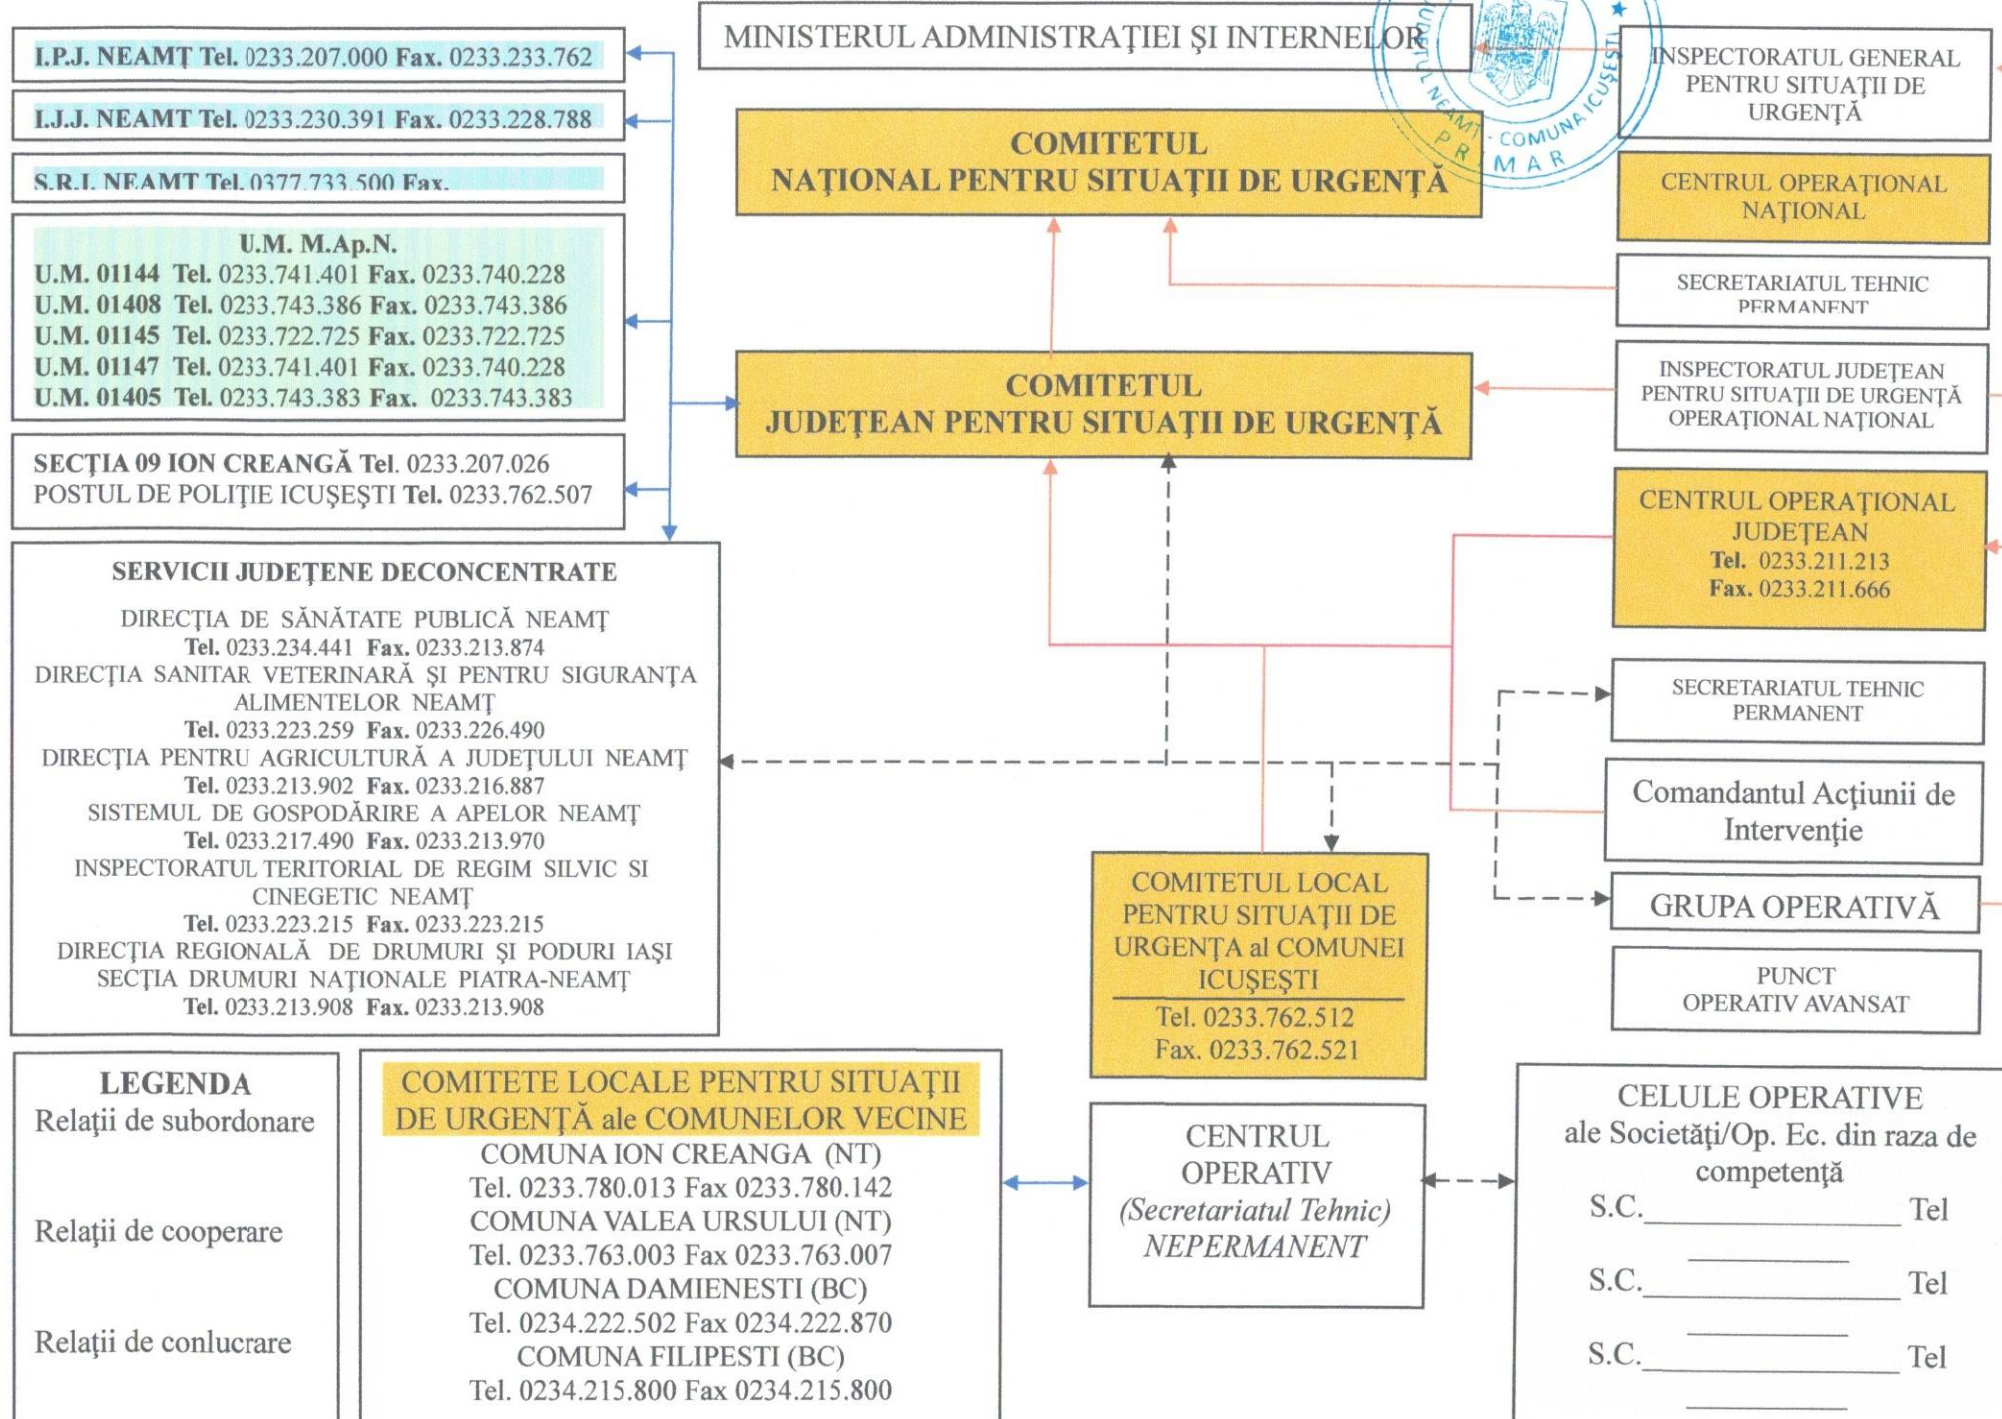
I.P.J. NEAMŢ Tel. 0233.207.000 Fax. 0233.233.762

I.J.J. NEAMT Tel. 0233.230.391 Fax. 0233.228.788

S.R.I. NEAMT Tel. 0377.733.500 Fax.

U.M. M.Ap.N.
U.M. 01144 Tel. 0233.741.401 Fax. 0233.740.228
U.M. 01408 Tel. 0233.743.386 Fax. 0233.743.386
U.M. 01145 Tel. 0233.722.725 Fax. 0233.722.725
U.M. 01147 Tel. 0233.741.401 Fax. 0233.740.228
U.M. 01405 Tel. 0233.743.383 Fax. 0233.743.383

SECŢIA 09 ION CREANGĂ Tel. 0233.207.026
POSTUL DE POLIŢIE ICUŞEŞTI Tel. 0233.762.507

MINISTERUL ADMINISTRAŢIEI ŞI INTERNELOR

JUDEŢUL NEAMŢ · COMUNA ICUŞEŞTI
PRIMAR

INSPECTORATUL GENERAL PENTRU SITUAŢII DE URGENŢĂ

COMITETUL NAŢIONAL PENTRU SITUAŢII DE URGENŢĂ

CENTRUL OPERAŢIONAL NAŢIONAL

SECRETARIATUL TEHNIC PERMANENT

INSPECTORATUL JUDEŢEAN PENTRU SITUAŢII DE URGENŢĂ OPERAŢIONAL NAŢIONAL

COMITETUL JUDEŢEAN PENTRU SITUAŢII DE URGENŢĂ

CENTRUL OPERAŢIONAL JUDEŢEAN
Tel. 0233.211.213
Fax. 0233.211.666

SERVICII JUDEŢENE DECONCENTRATE
DIRECŢIA DE SĂNĂTATE PUBLICĂ NEAMŢ
Tel. 0233.234.441 Fax. 0233.213.874
DIRECŢIA SANITAR VETERINARĂ ŞI PENTRU SIGURANŢA ALIMENTELOR NEAMŢ
Tel. 0233.223.259 Fax. 0233.226.490
DIRECŢIA PENTRU AGRICULTURĂ A JUDEŢULUI NEAMŢ
Tel. 0233.213.902 Fax. 0233.216.887
SISTEMUL DE GOSPODĂRIRE A APELOR NEAMŢ
Tel. 0233.217.490 Fax. 0233.213.970
INSPECTORATUL TERITORIAL DE REGIM SILVIC SI CINEGETIC NEAMŢ
Tel. 0233.223.215 Fax. 0233.223.215
DIRECŢIA REGIONALĂ DE DRUMURI ŞI PODURI IAŞI
SECŢIA DRUMURI NAŢIONALE PIATRA-NEAMŢ
Tel. 0233.213.908 Fax. 0233.213.908

SECRETARIATUL TEHNIC PERMANENT

Comandantul Acţiunii de Intervenţie

COMITETUL LOCAL PENTRU SITUAŢII DE URGENŢA al COMUNEI ICUŞEŞTI
Tel. 0233.762.512
Fax. 0233.762.521

GRUPA OPERATIVĂ

PUNCT OPERATIV AVANSAT

LEGENDA
Relaţii de subordonare
Relaţii de cooperare
Relaţii de conlucrare

COMITETE LOCALE PENTRU SITUAŢII DE URGENŢĂ ale COMUNELOR VECINE
COMUNA ION CREANGA (NT)
Tel. 0233.780.013 Fax 0233.780.142
COMUNA VALEA URSULUI (NT)
Tel. 0233.763.003 Fax 0233.763.007
COMUNA DAMIENESTI (BC)
Tel. 0234.222.502 Fax 0234.222.870
COMUNA FILIPESTI (BC)
Tel. 0234.215.800 Fax 0234.215.800

CENTRUL OPERATIV
(Secretariatul Tehnic)
NEPERMANENT

CELULE OPERATIVE ale Societăţi/Op. Ec. din raza de competenţă
S.C.________ Tel ________
S.C.________ Tel ________
S.C.________ Tel ________